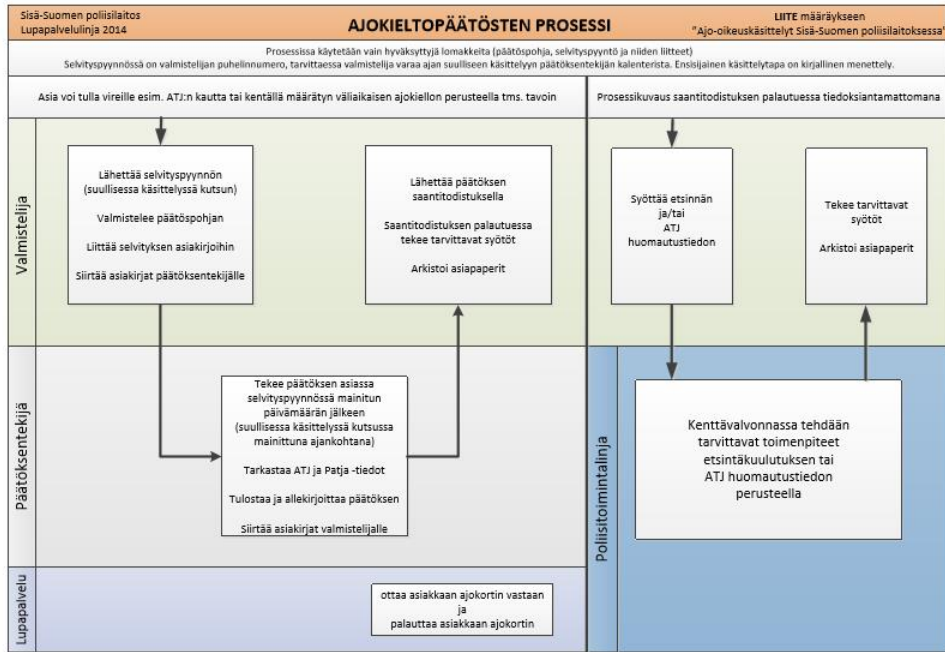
Sisä-Suomen poliisilaitos
Lupapalvelulinja 2014

AJOKIELTOPÄÄTÖSTEN PROSESSI

LIITE määräykseen
"Ajo-oikeuskäsittelyt Sisä-Suomen poliisilaitoksessa"

Prosessissa käytetään vain hyväksyttyjä lomakkeita (päätöspohja, selvityspyyntö ja niiden liitteet)
Selvityspyynnössä on valmistelijan puhelinnumero, tarvittaessa valmistelija varaa ajan suulliseen käsittelyyn päätöksentekijän kalenterista. Ensisijainen käsittelytapa on kirjallinen menettely.

Asia voi tulla vireille esim. ATJ:n kautta tai kentällä määrätyn väliaikaisen ajokiellon perusteella tms. tavoin

Prosessikuvaus saantitodistuksen palautuessa tiedoksiantamattomana

Valmistelija

Lähettää selvityspyynnön (suullisessa käsittelyssä kutsun)

Valmistelee päätöspohjan

Liittää selvityksen asiakirjoihin

Siirtää asiakirjat päätöksentekijälle

Lähettää päätöksen saantitodistuksella

Saantitodistuksen palautuessa tekee tarvittavat syötöt

Arkistoi asiapaperit

Syöttää etsinnän ja/tai ATJ huomautustiedon

Tekee tarvittavat syötöt

Arkistoi asiapaperit

Päätöksentekijä

Tekee päätöksen asiassa selvityspyynnössä mainitun päivämäärän jälkeen (suullisessa käsittelyssä kutsussa mainittuna ajankohtana)

Tarkastaa ATJ ja Patja -tiedot

Tulostaa ja allekirjoittaa päätöksen

Siirtää asiakirjat valmistelijalle

Poliisitoimintalinja

Kenttävalvonnassa tehdään tarvittavat toimenpiteet etsintäkuulutuksen tai ATJ huomautustiedon perusteella

Lupapalvelu

ottaa asiakkaan ajokortin vastaan ja palauttaa asiakkaan ajokortin